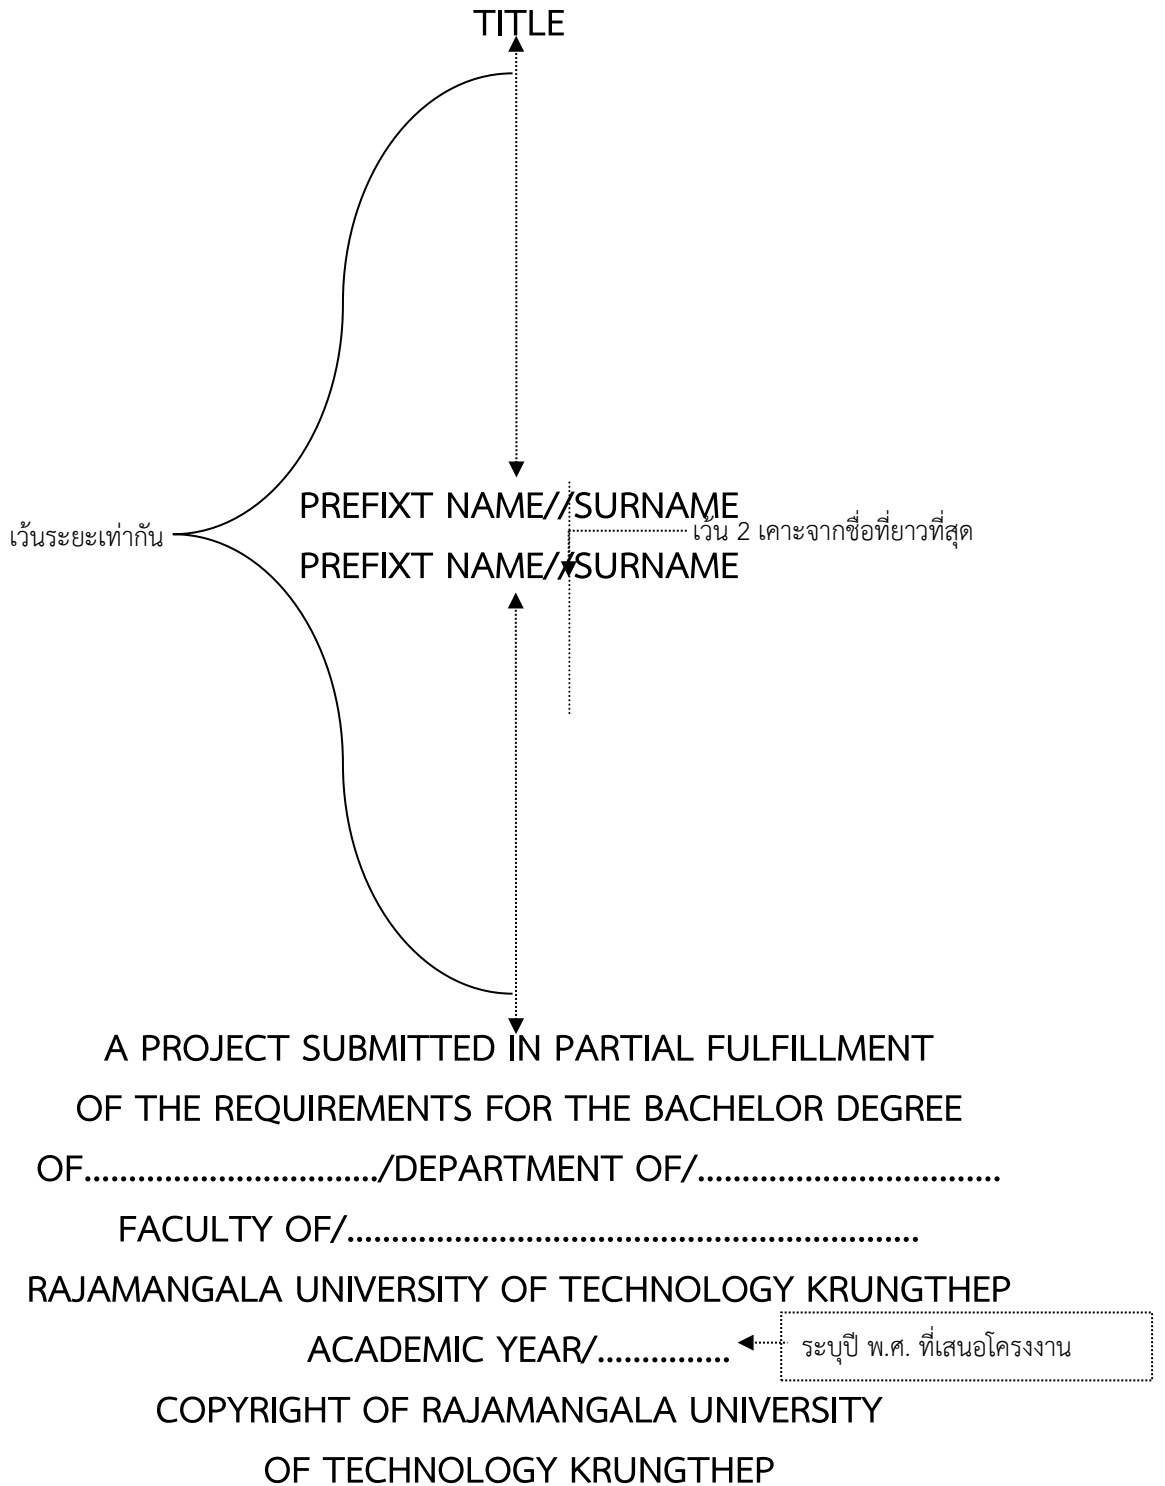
TITLE

เว้นระยะเท่ากัน

PREFIXT NAME//SURNAME

เว้น 2 เคาะจากชื่อที่ยาวที่สุด

PREFIXT NAME//SURNAME

A PROJECT SUBMITTED IN PARTIAL FULFILLMENT
OF THE REQUIREMENTS FOR THE BACHELOR DEGREE
OF................................/DEPARTMENT OF/.................................
FACULTY OF/..............................................................
RAJAMANGALA UNIVERSITY OF TECHNOLOGY KRUNGTHEP
ACADEMIC YEAR/...............

ระบุปี พ.ศ. ที่เสนอโครงงาน

COPYRIGHT OF RAJAMANGALA UNIVERSITY
OF TECHNOLOGY KRUNGTHEP